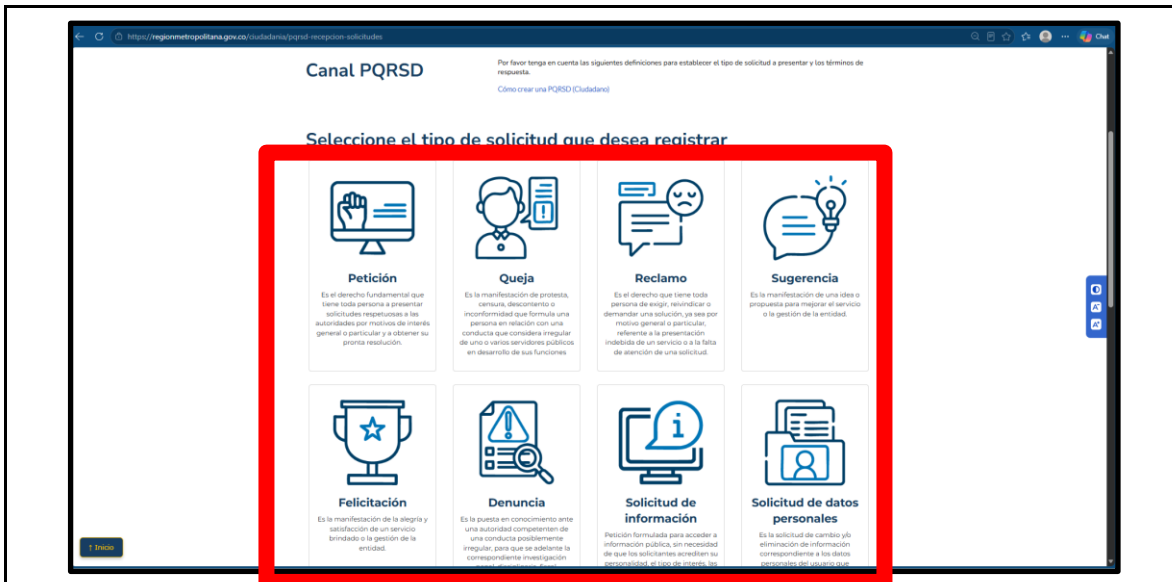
https://regionmetropolitana.gov.co/ciudadania/pqrsd-recepcion-solicitudes

Chat

Canal PQRSD

Por favor tenga en cuenta las siguientes definiciones para establecer el tipo de solicitud a presentar y los términos de respuesta.

Cómo crear una PQRSD (Ciudadano)

Seleccione el tipo de solicitud que desea registrar

Petición
Es el derecho fundamental que tiene toda persona a presentar solicitudes respetuosas a las autoridades por motivos de interés general o particular y a obtener su pronta resolución.

Queja
Es la manifestación de protesta, censura, descontento o inconformidad que formula una persona en relación con una conducta que considera irregular de uno o varios servidores públicos en desarrollo de sus funciones

Reclamo
Es el derecho que tiene toda persona de exigir, reivindicar o demandar una solución, ya sea por motivo general o particular, referente a la presentación indebida de un servicio o a la falta de atención de una solicitud.

Sugerencia
Es la manifestación de una idea o propuesta para mejorar el servicio o la gestión de la entidad.

Felicitación
Es la manifestación de la alegría y satisfacción de un servicio brindado o la gestión de la entidad.

Denuncia
Es la puesta en conocimiento ante una autoridad competente de una conducta posiblemente irregular, para que se adelante la correspondiente investigación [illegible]

Solicitud de información
Petición formulada para acceder a información pública, sin necesidad de que los solicitantes acrediten su personalidad, el tipo de interés, las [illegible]

Solicitud de datos personales
Es la solicitud de cambio y/o eliminación de información correspondiente a los datos personales del usuario que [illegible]

↑ Inicio